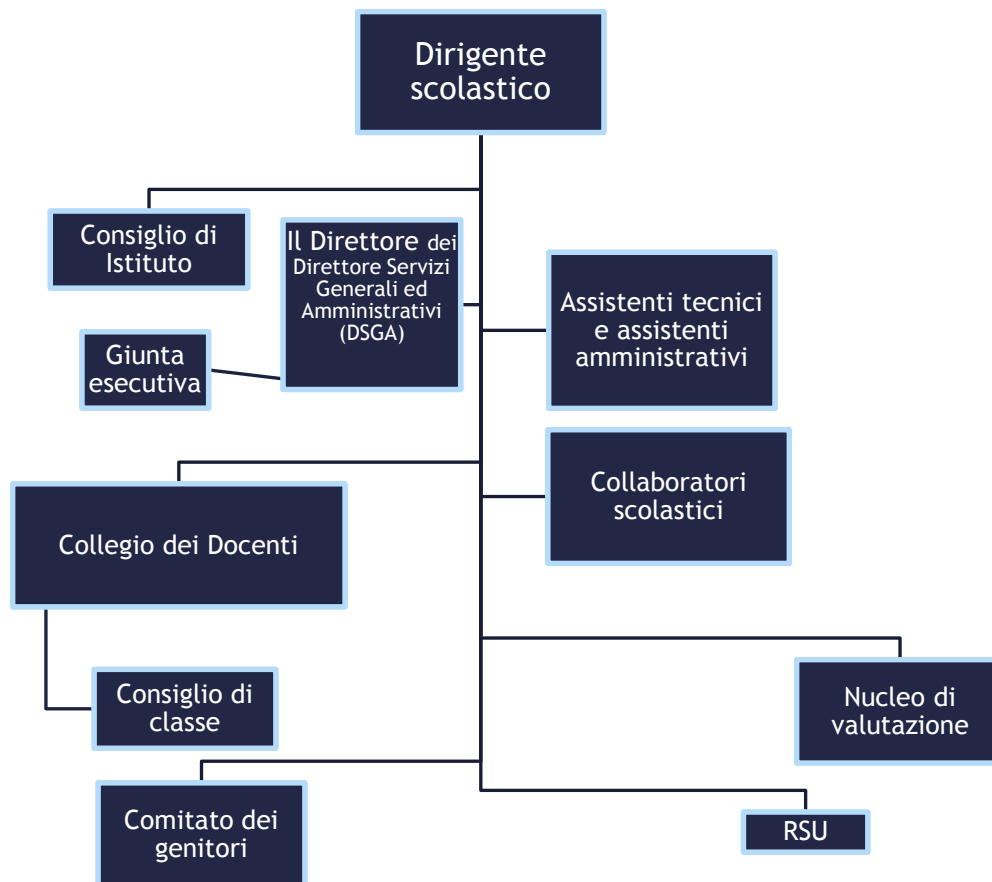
Dirigente scolastico

Consiglio di Istituto

Il Direttore dei Direttore Servizi Generali ed Amministrativi (DSGA)

Assistenti tecnici e assistenti amministrativi

Giunta esecutiva

Collaboratori scolastici

Collegio dei Docenti

Consiglio di classe

Nucleo di valutazione

Comitato dei genitori

RSU